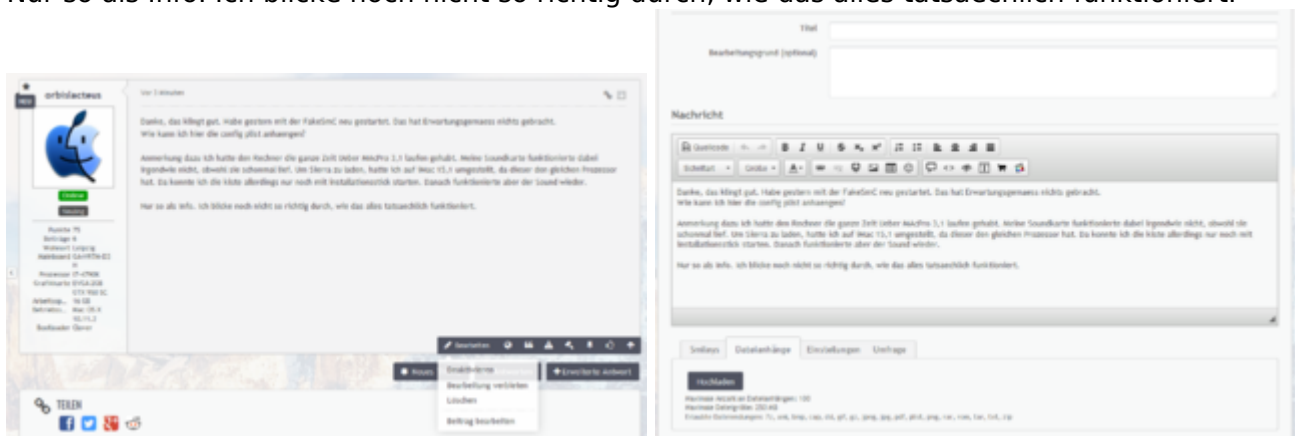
Nur so als Info. Ich blicke noch nicht so richtig durch, wie das alles tatsächlich funktioniert.

orbislacteus

Vor 3 Minuten

Danke, das klingt gut. Habe gestern mit der FakeSMC neu gestartet. Das hat Erwartungsgemäss nichts gebracht. Wie kann ich hier die config plist anhängen?

Anmerkung dazu: Ich hatte den Rechner die ganze Zeit lieber MacPro 3,1 laufen gehabt. Meine Soundkarte funktionierte dabei irgendwie nicht, obwohl sie schonmal lief. Um Sierra zu laden, hatte ich auf iMac 15,1 umgestellt, da dieser den gleichen Prozessor hat. Da konnte ich die Kiste allerdings nur noch mit Installationsstick starten. Danach funktionierte aber der Sound wieder.

Nur so als Info. Ich blicke noch nicht so richtig durch, wie das alles tatsächlich funktioniert.

Online

Punkte 75
Beiträge 6
Wohnort Leipzig
Mainboard GA-H97N-D3H
Prozessor I7-4790K
Grafikkarte EVGA 2GB GTX 950 SC
Arbeitssp... 16 GB
Betriebss... Mac OS X 10.11.3
Bootloader Clover

Bearbeiten
Zitieren
Deaktivieren
Bearbeitung verbieten
Löschen
Beitrag bearbeiten
+ Erweiterte Antwort

TEILEN

Titel
Bearbeitungsgrund (optional)

Nachricht

Quellcode

Danke, das klingt gut. Habe gestern mit der FakeSMC neu gestartet. Das hat Erwartungsgemäss nichts gebracht. Wie kann ich hier die config plist anhängen?

Anmerkung dazu: Ich hatte den Rechner die ganze Zeit lieber MacPro 3,1 laufen gehabt. Meine Soundkarte funktionierte dabei irgendwie nicht, obwohl sie schonmal lief. Um Sierra zu laden, hatte ich auf iMac 15,1 umgestellt, da dieser den gleichen Prozessor hat. Da konnte ich die Kiste allerdings nur noch mit Installationsstick starten. Danach funktionierte aber der Sound wieder.

Nur so als Info. Ich blicke noch nicht so richtig durch, wie das alles tatsächlich funktioniert.

Smileys | Dateianhänge | Einstellungen | Umfrage

Hochladen
Maximale Anzahl an Dateianhängen: 100
Maximale Dateigröße: 250 kB
Erlaubte Dateiendungen: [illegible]